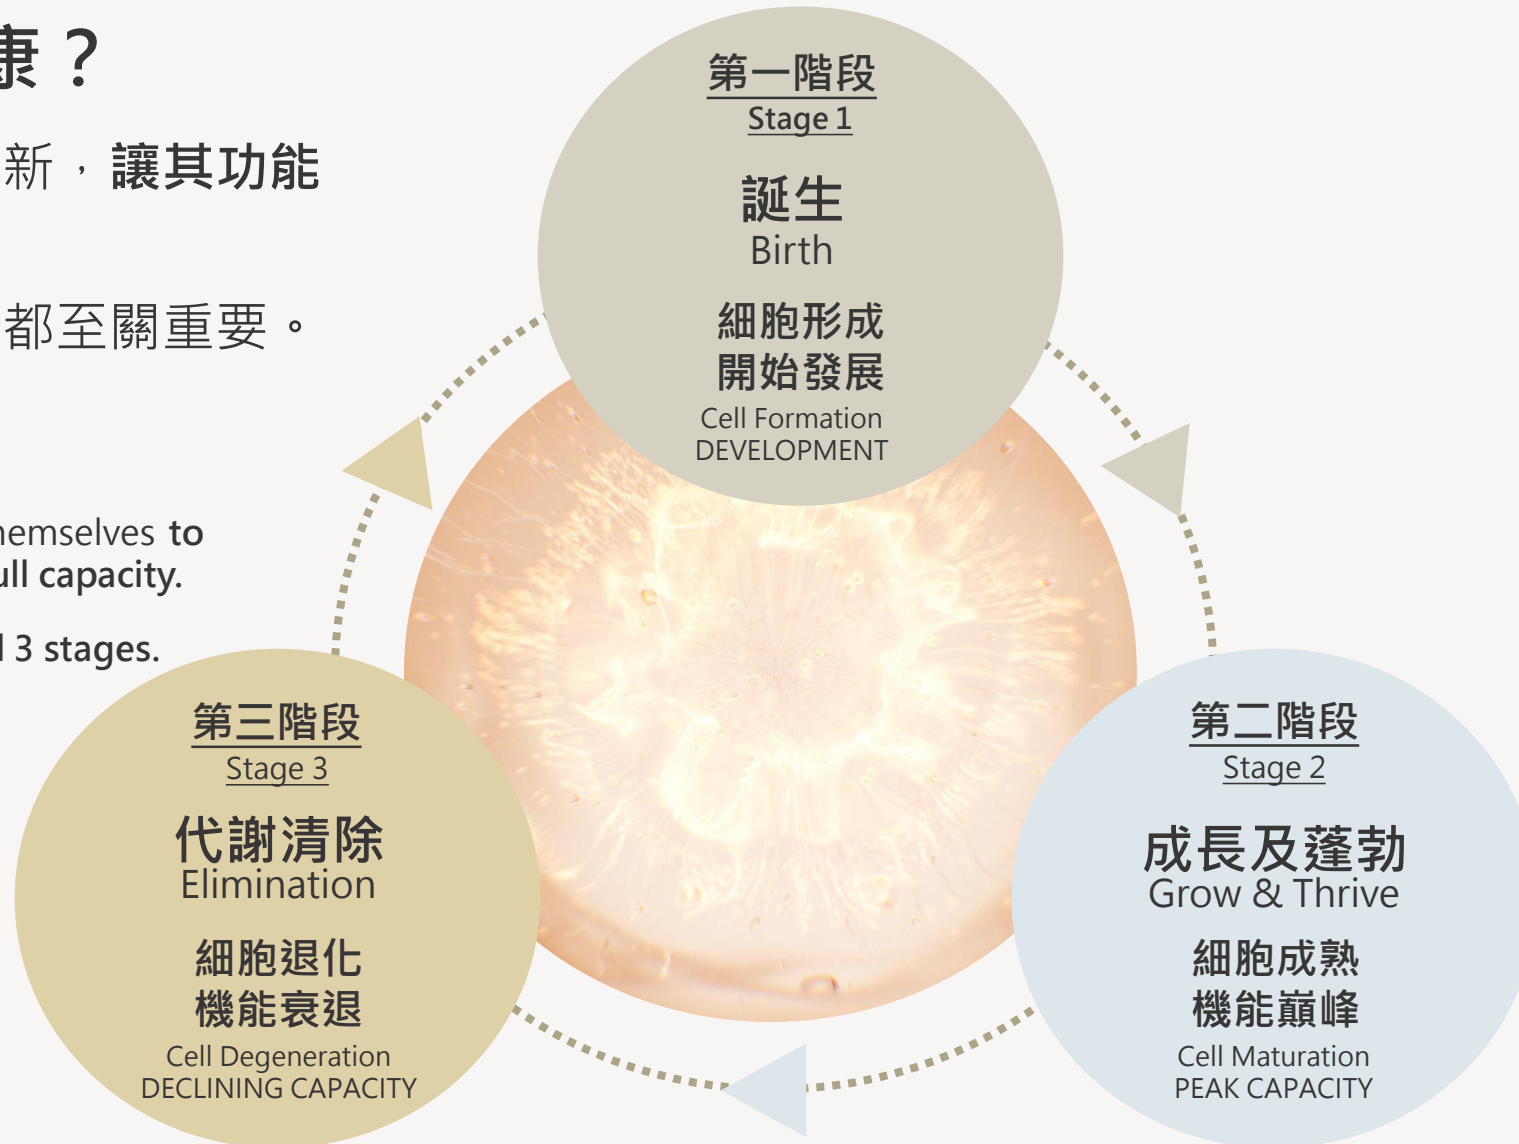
康？

新，讓其功能

都至關重要。

hemselves to
ull capacity.

l 3 stages.

第一階段
Stage 1
誕生
Birth
細胞形成
開始發展
Cell Formation
DEVELOPMENT

第二階段
Stage 2
成長及蓬勃
Grow & Thrive
細胞成熟
機能巔峰
Cell Maturation
PEAK CAPACITY

第三階段
Stage 3
代謝清除
Elimination
細胞退化
機能衰退
Cell Degeneration
DECLINING CAPACITY